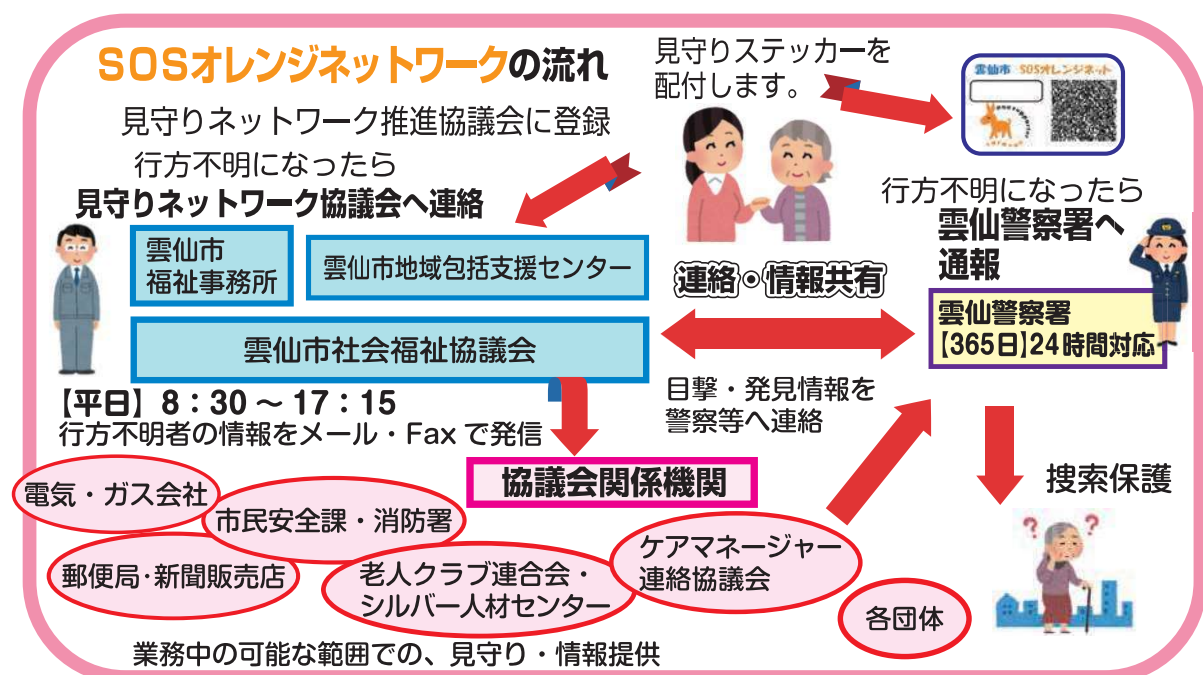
SOSオレンジネットワークの流れ

見守りステッカーを配付します。

雲仙市　SOSオレンジネット

見守りネットワーク推進協議会に登録

行方不明になったら

見守りネットワーク協議会へ連絡

行方不明になったら

雲仙警察署へ通報

雲仙市福祉事務所

雲仙市地域包括支援センター

連絡・情報共有

雲仙警察署
【365日】24時間対応

雲仙市社会福祉協議会

目撃・発見情報を警察等へ連絡

【平日】8：30 ～ 17：15
行方不明者の情報をメール・Fax で発信

協議会関係機関

搜索保護

電気・ガス会社

市民安全課・消防署

郵便局・新聞販売店

老人クラブ連合会・シルバー人材センター

ケアマネージャー連絡協議会

各団体

業務中の可能な範囲での、見守り・情報提供